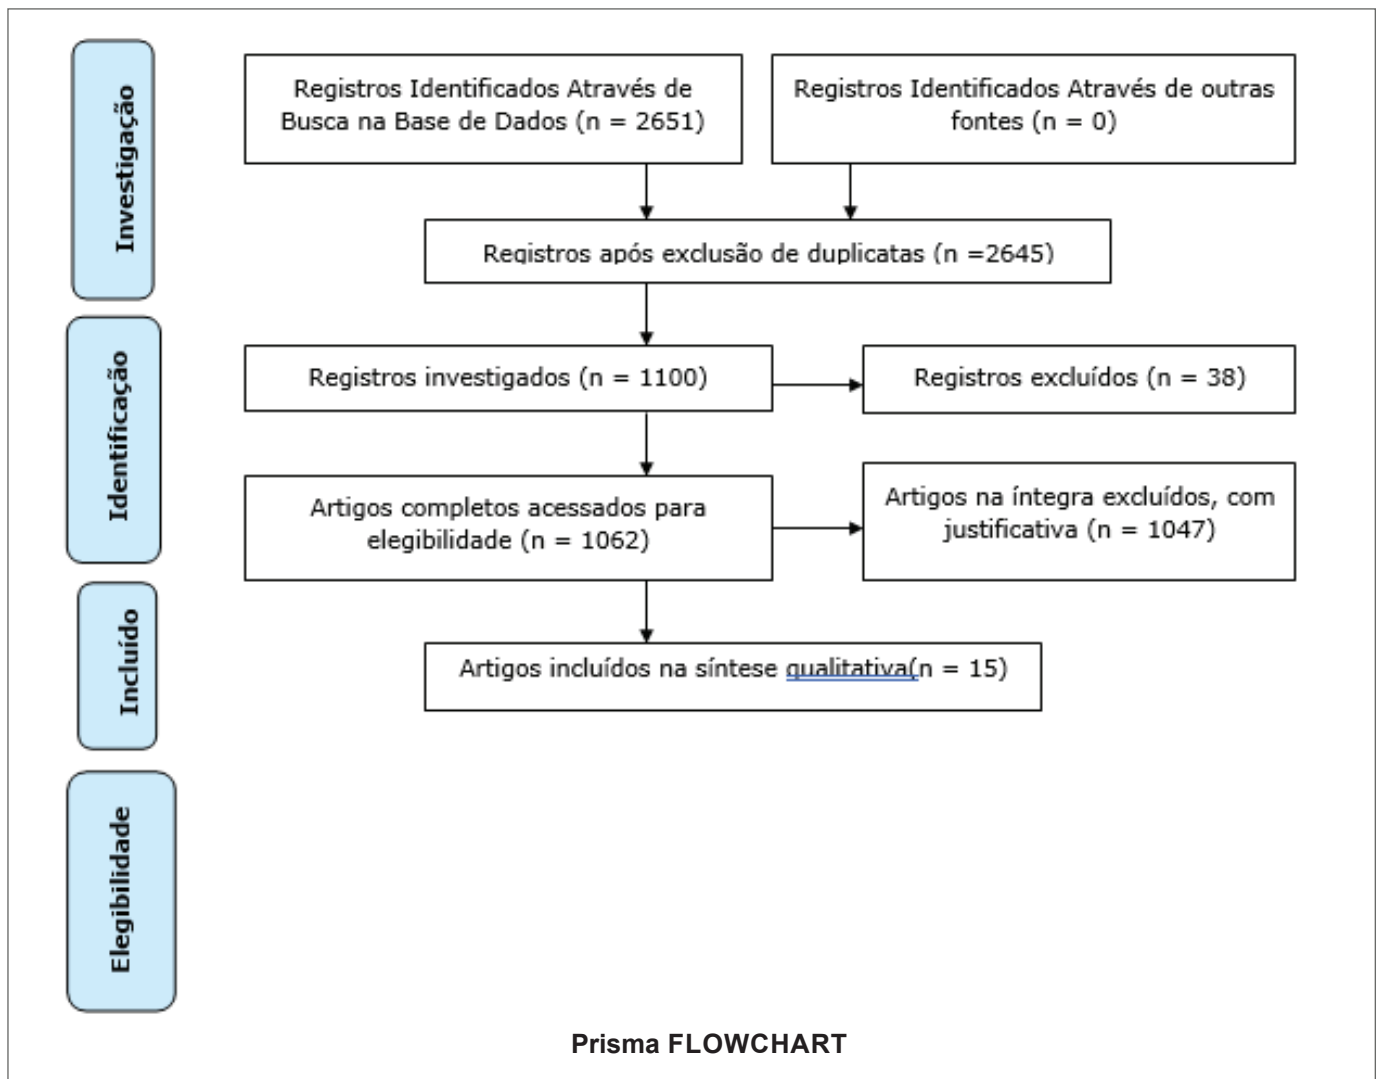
Investigação

Registros Identificados Através de Busca na Base de Dados (n = 2651)

Registros Identificados Através de outras fontes (n = 0)

Registros após exclusão de duplicatas (n =2645)

Identificação

Registros investigados (n = 1100)

Registros excluídos (n = 38)

Artigos completos acessados para elegibilidade (n = 1062)

Artigos na íntegra excluídos, com justificativa (n = 1047)

Incluído

Artigos incluídos na síntese qualitativa(n = 15)

Elegibilidade

Prisma FLOWCHART